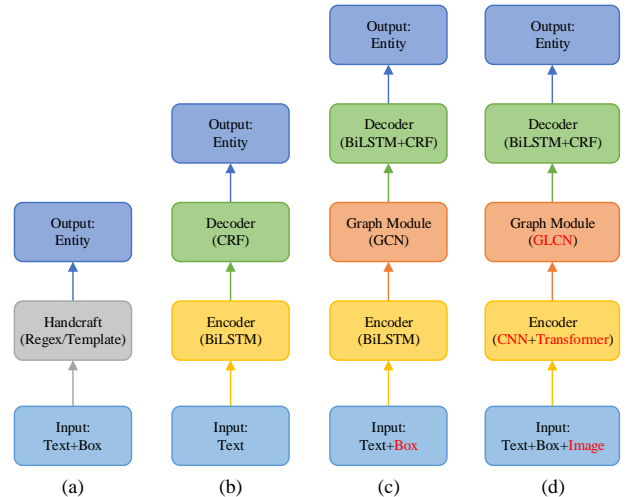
Output:
Entity

Handcraft
(Regex/Template)

Input:
Text+Box

(a)

Output:
Entity

Decoder
(CRF)

Encoder
(BiLSTM)

Input:
Text

(b)

Output:
Entity

Decoder
(BiLSTM+CRF)

Graph Module
(GCN)

Encoder
(BiLSTM)

Input:
Text+Box

(c)

Output:
Entity

Decoder
(BiLSTM+CRF)

Graph Module
(GLCN)

Encoder
(CNN+Transformer)

Input:
Text+Box+Image

(d)